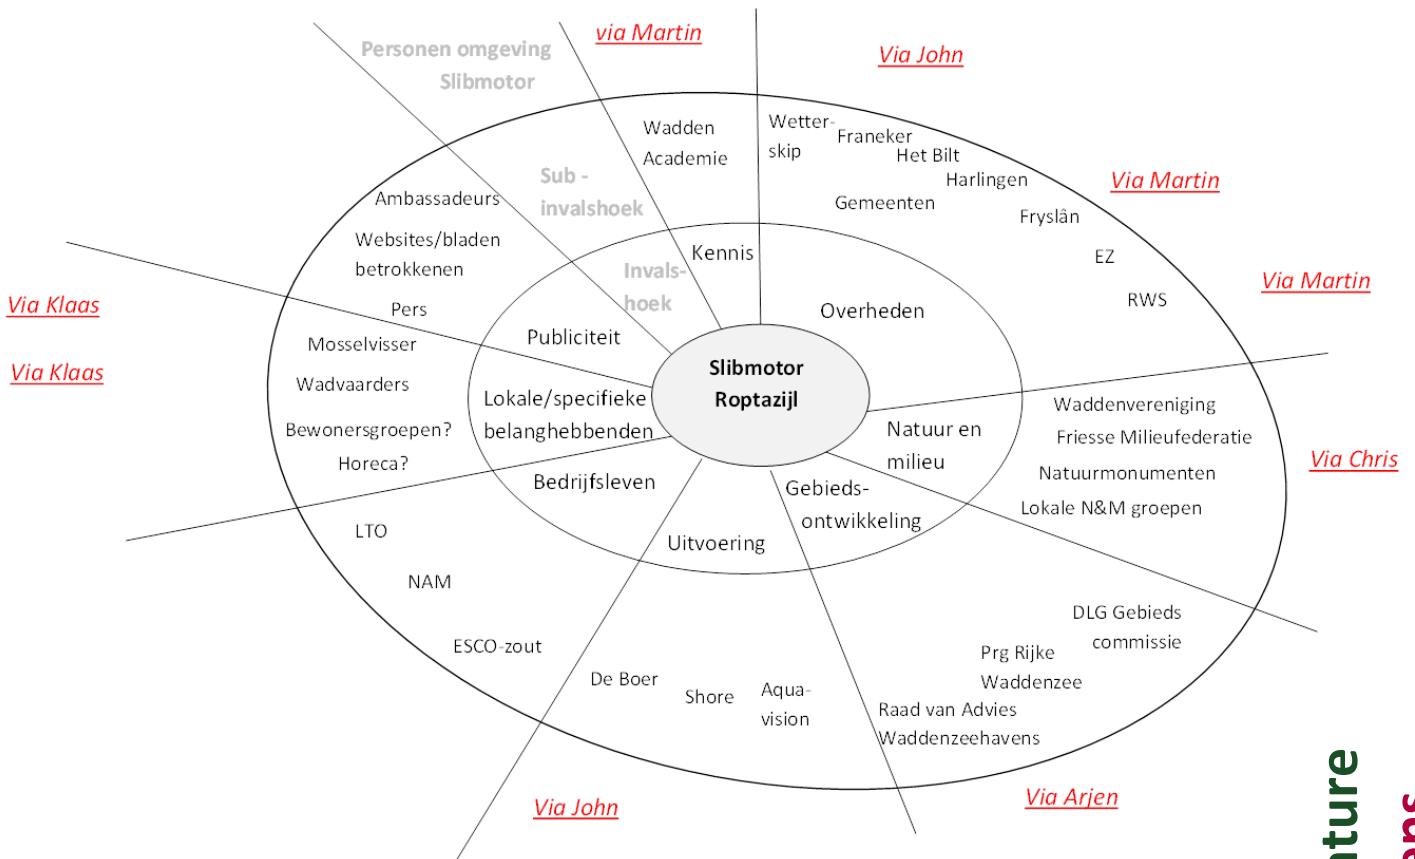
Personen omgeving Slibmotor

via Martin

Via John

Via Martin

Via Martin

Via Klaas

Via Klaas

Via Chris

Via John

Via Arjen

Sub - invalshoek

Invals- hoek

Wadden Academie

Wetter- skip

Franeker

Het Bilt

Harlingen

Gemeenten

Fryslân

EZ

RWS

Ambassadeurs

Websites/bladen betrokkenen

Pers

Mosselvisser

Wadvaarders

Bewonersgroepen?

Horeca?

Kennis

Overheden

Publiciteit

Slibmotor Roptazijl

Lokale/specifieke belanghebbenden

Natuur en milieu

Bedrijfsleven

Gebieds- ontwikkeling

Uitvoering

Waddenvereniging

Friesse Milieufederatie

Natuurmonumenten

Lokale N&M groepen

LTO

NAM

ESCO-zout

De Boer

Shore

Aqua- vision

DLG Gebieds commissie

Prg Rijke Waddenzee

Raad van Advies Waddenzeehavens

nture

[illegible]